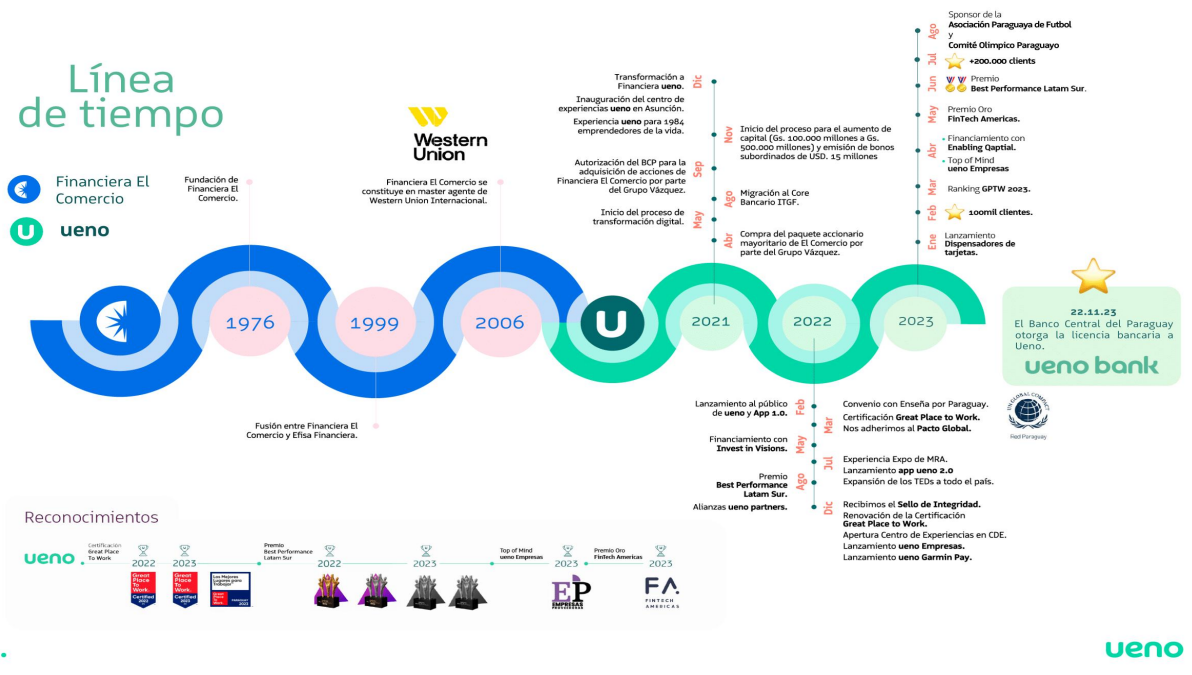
Línea de tiempo

Financiera El Comercio

ueno

Fundación de Financiera El Comercio.

1976

1999

Fusión entre Financiera El Comercio y Efisa Financiera.

Western Union

Financiera El Comercio se constituye en master agente de Western Union Internacional.

2006

2021

Dic
Transformación a Financiera ueno.
Inauguración del centro de experiencias ueno en Asunción.
Experiencia ueno para 1984 emprendedores de la vida.

Nov
Inicio del proceso para el aumento de capital (Gs. 100.000 millones a Gs. 500.000 millones) y emisión de bonos subordinados de USD. 15 millones

Sep
Autorización del BCP para la adquisición de acciones de Financiera El Comercio por parte del Grupo Vázquez.

Ago
Migración al Core Bancario ITGF.

May
Inicio del proceso de transformación digital.

Abr
Compra del paquete accionario mayoritario de El Comercio por parte del Grupo Vázquez.

2022

Feb
Lanzamiento al público de ueno y App 1.0.

Mar
Convenio con Enseña por Paraguay.
Certificación Great Place to Work.
Nos adherimos al Pacto Global.

May
Financiamiento con Invest in Visions.

Jul
Experiencia Expo de MRA.
Lanzamiento app ueno 2.0
Expansión de los TEDs a todo el país.

Ago
Premio Best Performance Latam Sur.
Alianzas ueno partners.

Dic
Recibimos el Sello de Integridad.
Renovación de la Certificación Great Place to Work.
Apertura Centro de Experiencias en CDE.
Lanzamiento ueno Empresas.
Lanzamiento ueno Garmin Pay.

2023

Ago
Sponsor de la Asociación Paraguaya de Futbol y Comité Olímpico Paraguayo

Jul
+200.000 clients

Jun
Premio Best Performance Latam Sur.

May
Premio Oro FinTech Americas.

Abr
Financiamiento con Enabling Qaptial.
Top of Mind ueno Empresas

Mar
Ranking GPTW 2023.

Feb
100mil clientes.

Ene
Lanzamiento Dispensadores de tarjetas.

22.11.23
El Banco Central del Paraguay otorga la licencia bancaria a Ueno.
ueno bank

UN GLOBAL COMPACT
Red Paraguay

Reconocimientos

ueno
Certificación Great Place To Work
2022
2023
Great Place To Work. Certified
Great Place To Work. Certified
Los Mejores Lugares para Trabajar
Premio Best Performance Latam Sur
2022
2023
Top of Mind ueno Empresas
2023
EP EMPRESAS PROVEEDORAS
Premio Oro FinTech Americas
2023
FA FINTECH AMERICAS

ueno